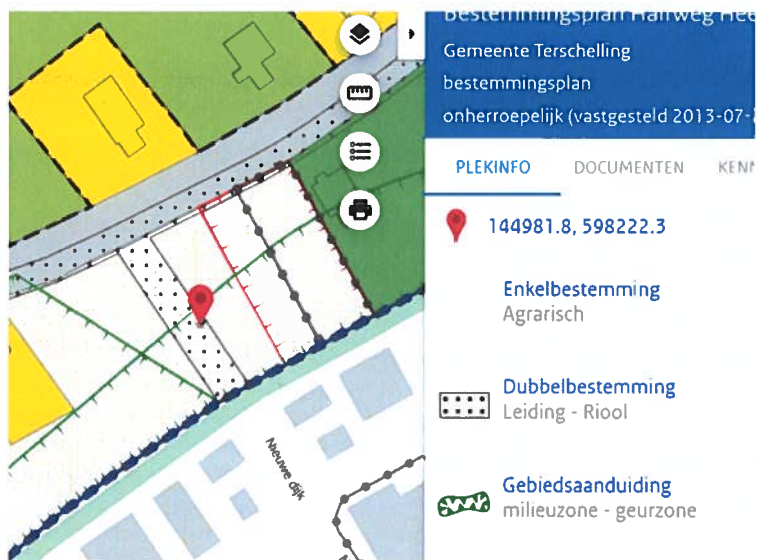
Nieuwe dijk

Bestemmingsplan Halfweg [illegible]
Gemeente Terschelling
bestemmingsplan
onherroepelijk (vastgesteld 2013-07-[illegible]

PLEKINFO DOCUMENTEN KEN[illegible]

144981.8, 598222.3

Enkelbestemming
Agrarisch

Dubbelbestemming
Leiding - Riool

Gebiedsaanduiding
milieuzone - geurzone